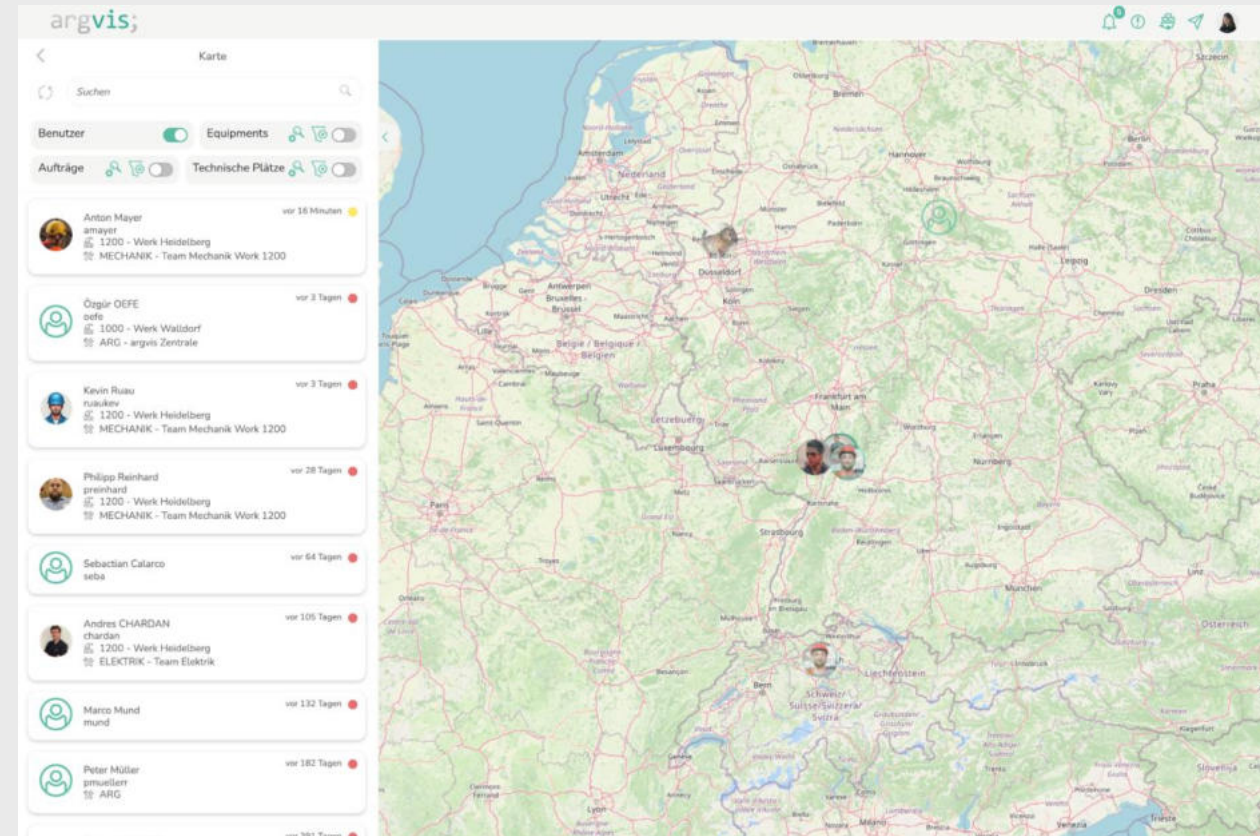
argvis;

Karte

Suchen

Benutzer

Equipments

Aufträge

Technische Plätze

Anton Mayer
amayer
1200 - Werk Heidelberg
MECHANIK - Team Mechanik Work 1200
vor 16 Minuten

Özgür OEFE
oefe
1000 - Werk Walldorf
ARG - argvis Zentrale
vor 3 Tagen

Kevin Ruau
ruaukev
1200 - Werk Heidelberg
MECHANIK - Team Mechanik Work 1200
vor 3 Tagen

Philipp Reinhard
preinhard
1200 - Werk Heidelberg
MECHANIK - Team Mechanik Work 1200
vor 28 Tagen

Sebactian Calarco
seba
vor 64 Tagen

Andres CHARDAN
chardan
1200 - Werk Heidelberg
ELEKTRIK - Team Elektrik
vor 105 Tagen

Marco Mund
mund
vor 132 Tagen

Peter Müller
pmueller
ARG
vor 182 Tagen

Bremen
Hannover
Berlin
Amsterdam
Nederland
Utrecht
Leipzig
Dresden
Düsseldorf
Köln
Antwerpen
Bruxelles - Brussel
België / Belgique / Belgien
Luxembourg
Frankfurt am Main
Nürnberg
Praha
Paris
Strasbourg
München
Liechtenstein
Bern
Schweiz/ Suisse/Svizzera/ Svizra
Österreich
Slovenija
Lyon
Milano
Venezia
Trieste